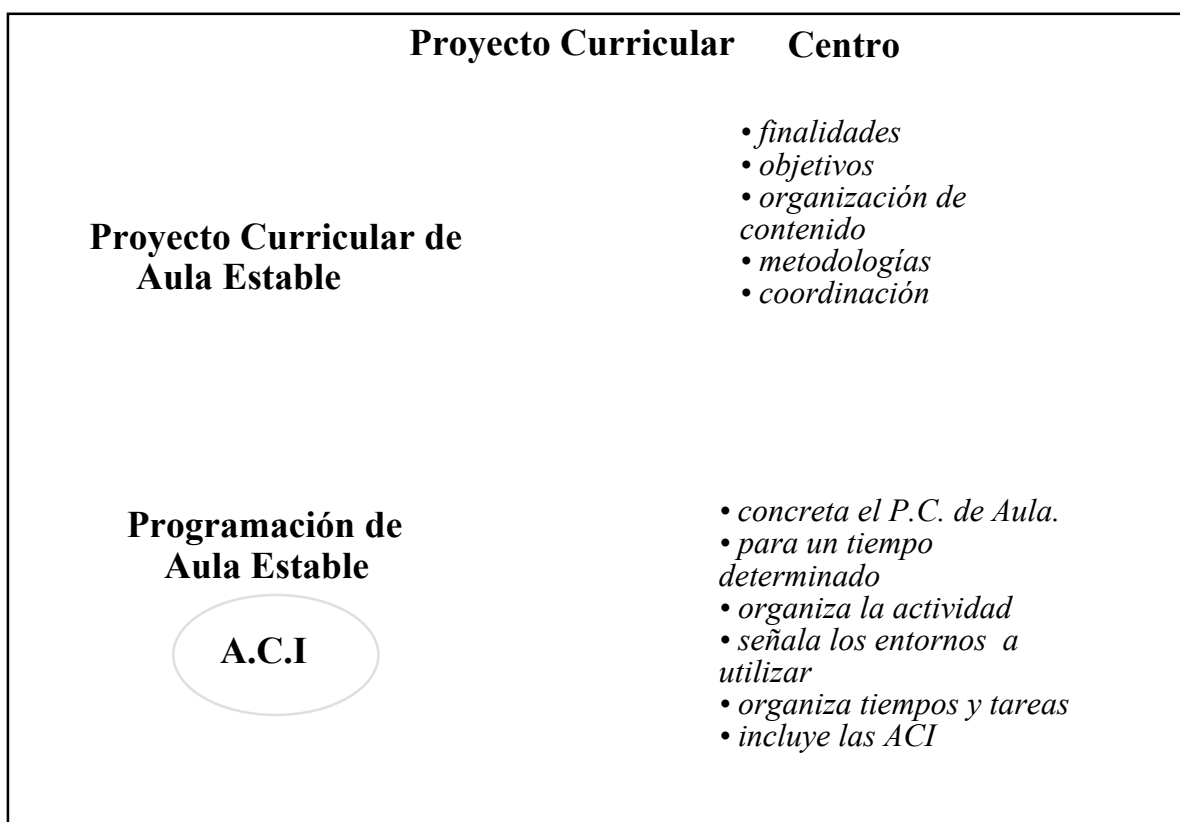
Proyecto Curricular Centro

Proyecto Curricular de Aula Estable

• finalidades
• objetivos
• organización de contenido
• metodologías
• coordinación

Programación de Aula Estable

A.C.I

• concreta el P.C. de Aula.
• para un tiempo determinado
• organiza la actividad
• señala los entornos a utilizar
• organiza tiempos y tareas
• incluye las ACI